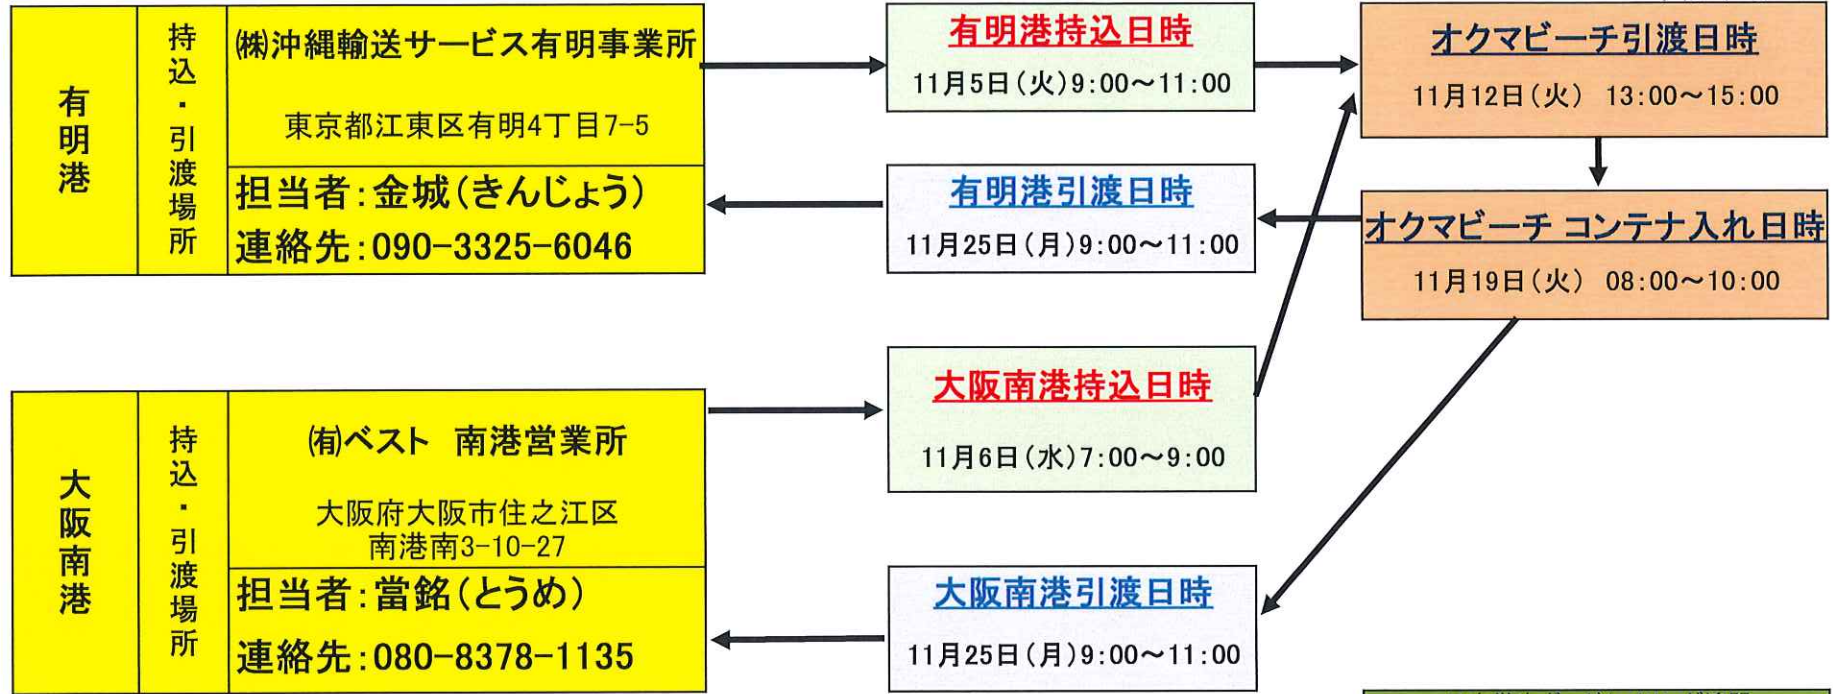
有明港

持込・引渡場所

㈱沖縄輸送サービス有明事業所

東京都江東区有明4丁目7-5

担当者:金城(きんじょう)

連絡先:090-3325-6046

有明港持込日時

11月5日(火)9:00~11:00

オクマビーチ引渡日時

11月12日(火) 13:00~15:00

有明港引渡日時

11月25日(月)9:00~11:00

オクマビーチ コンテナ入れ日時

11月19日(火) 08:00~10:00

大阪南港

持込・引渡場所

㈲ベスト 南港営業所

大阪府大阪市住之江区南港南3-10-27

担当者:當銘(とうめ)

連絡先:080-8378-1135

大阪南港持込日時

11月6日(水)7:00~9:00

大阪南港引渡日時

11月25日(月)9:00~11:00